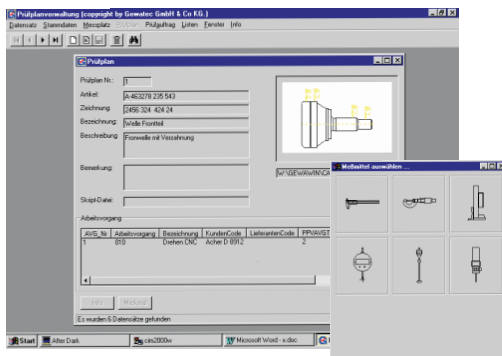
Prüfplanverwaltung (copyright by Gewatec GmbH & Co KG.)

Datensatz Stammdaten Messplatz Prüfauftrag Listen Fenster Info

Prüfplan

Prüfplan Nr.: 1

Artikel: A-463278 235 543

Zeichnung: 2456 324 424 24

Bezeichnung: Welle Frontteil

Beschreibung: Frontwelle mit Verzahnung

Bemerkung:

Skript-Datei:

W:\GEWAWIN\CA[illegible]

Arbeitsvorgang

| AVG_Nr | Arbeitsvorgang | Bezeichnung | KundenCode | LieferantenCode | PPVAVGT |
|---|---|---|---|---|---|
| 1 | 010 | Drehen CNC | Acher D 8912 | | 2 |

Info Merkmal

Es wurden 6 Datensätze gefunden

Messmittel auswählen ...

Start After Dark cim2000w Microsoft Word - x.doc